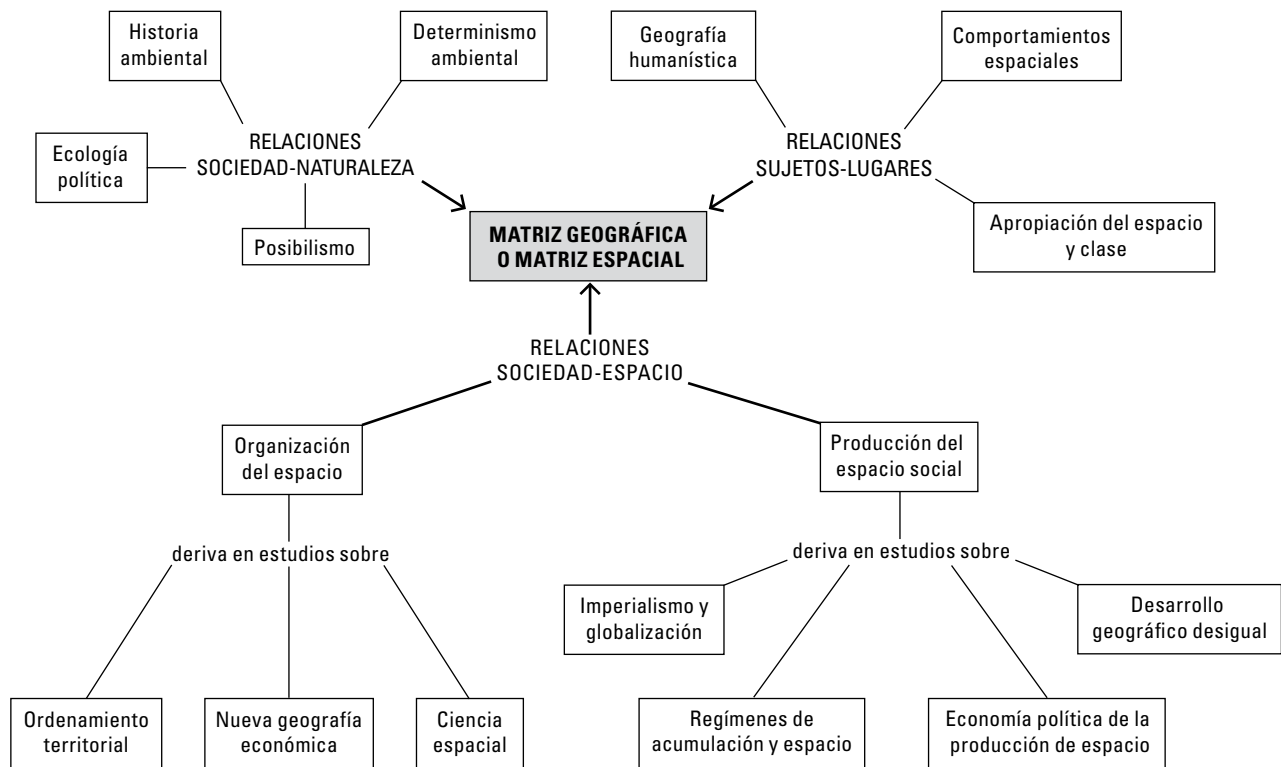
Historia ambiental

Determinismo ambiental

Geografía humanística

Comportamientos espaciales

Ecología política

RELACIONES SOCIEDAD-NATURALEZA

RELACIONES SUJETOS-LUGARES

Posibilismo

MATRIZ GEOGRÁFICA O MATRIZ ESPACIAL

Apropiación del espacio y clase

RELACIONES SOCIEDAD-ESPACIO

Organización del espacio

Producción del espacio social

deriva en estudios sobre

deriva en estudios sobre

Imperialismo y globalización

Desarrollo geográfico desigual

Ordenamiento territorial

Nueva geografía económica

Ciencia espacial

Regímenes de acumulación y espacio

Economía política de la producción de espacio